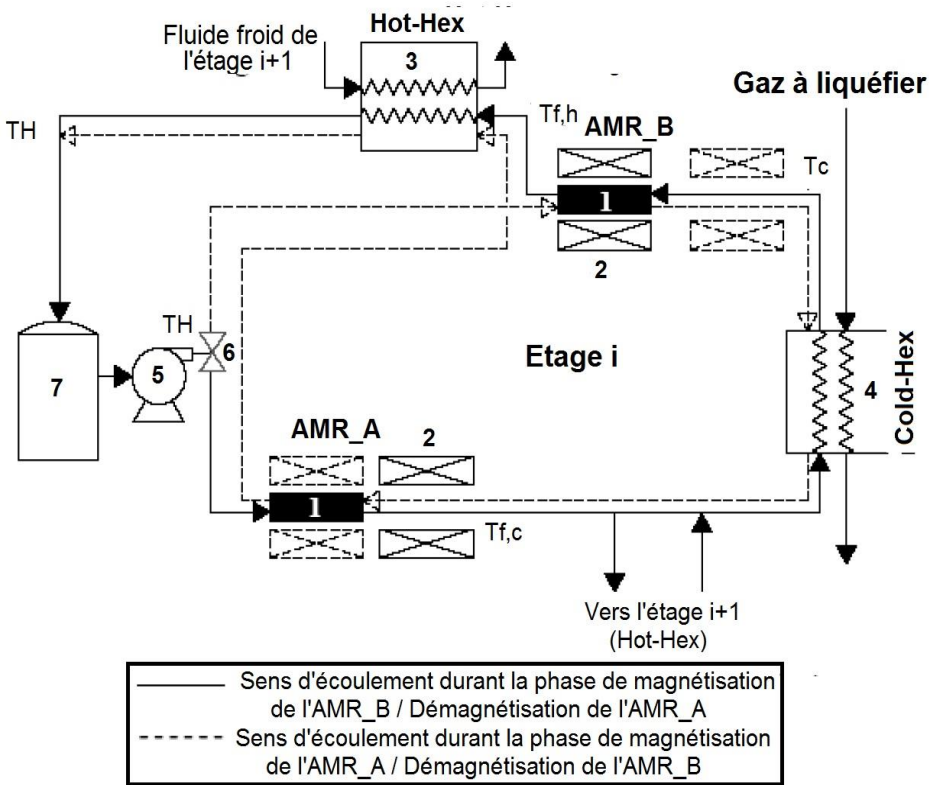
Fluide froid de l'étage i+1

Hot-Hex

3

Gaz à liquéfier

TH

Tf,h

AMR_B

Tc

1

2

TH

6

7

5

Etage i

4

Cold-Hex

AMR_A

2

1

Tf,c

Vers l'étage i+1 (Hot-Hex)

Sens d'écoulement durant la phase de magnétisation de l'AMR_B / Démagnétisation de l'AMR_A

Sens d'écoulement durant la phase de magnétisation de l'AMR_A / Démagnétisation de l'AMR_B